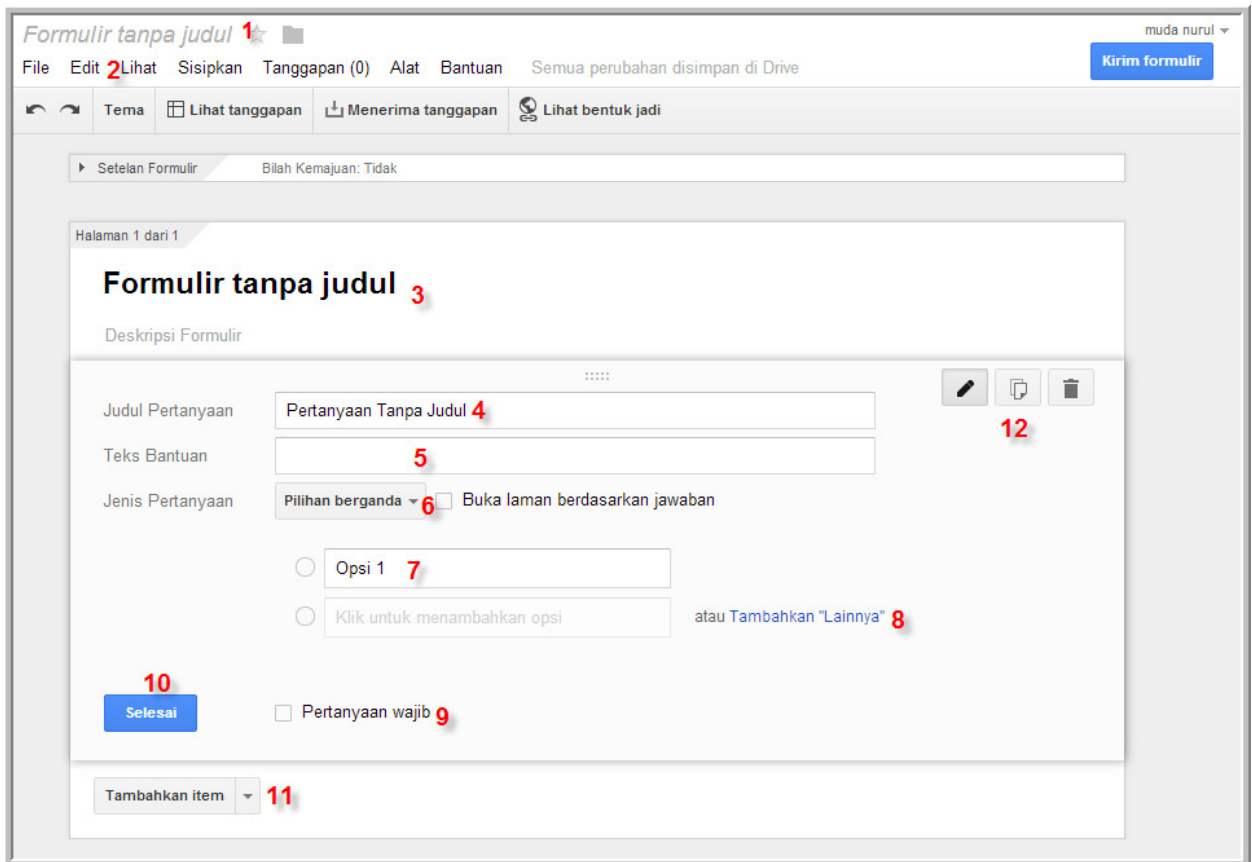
Formulir tanpa judul 1

muda nurul

File Edit 2 Lihat Sisipkan Tanggapan (0) Alat Bantuan Semua perubahan disimpan di Drive

Kirim formulir

Tema Lihat tanggapan Menerima tanggapan Lihat bentuk jadi

Setelan Formulir Bilah Kemajuan: Tidak

Halaman 1 dari 1

Formulir tanpa judul 3

Deskripsi Formulir

12

Judul Pertanyaan Pertanyaan Tanpa Judul 4

Teks Bantuan 5

Jenis Pertanyaan Pilihan berganda 6 Buka laman berdasarkan jawaban

Opsi 1 7

Klik untuk menambahkan opsi atau Tambahkan "Lainnya" 8

10

Selesai Pertanyaan wajib 9

Tambahkan item 11